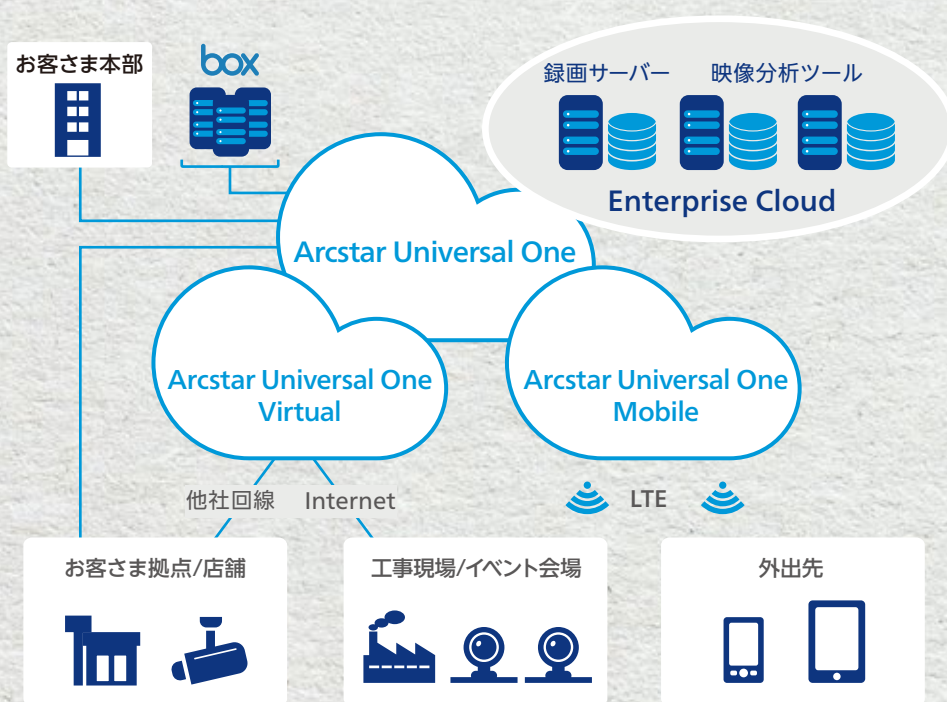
お客さま本部

box

録画サーバー　映像分析ツール

Enterprise Cloud

Arcstar Universal One

Arcstar Universal One Virtual

Arcstar Universal One Mobile

他社回線　Internet

LTE

お客さま拠点/店舗

工事現場/イベント会場

外出先